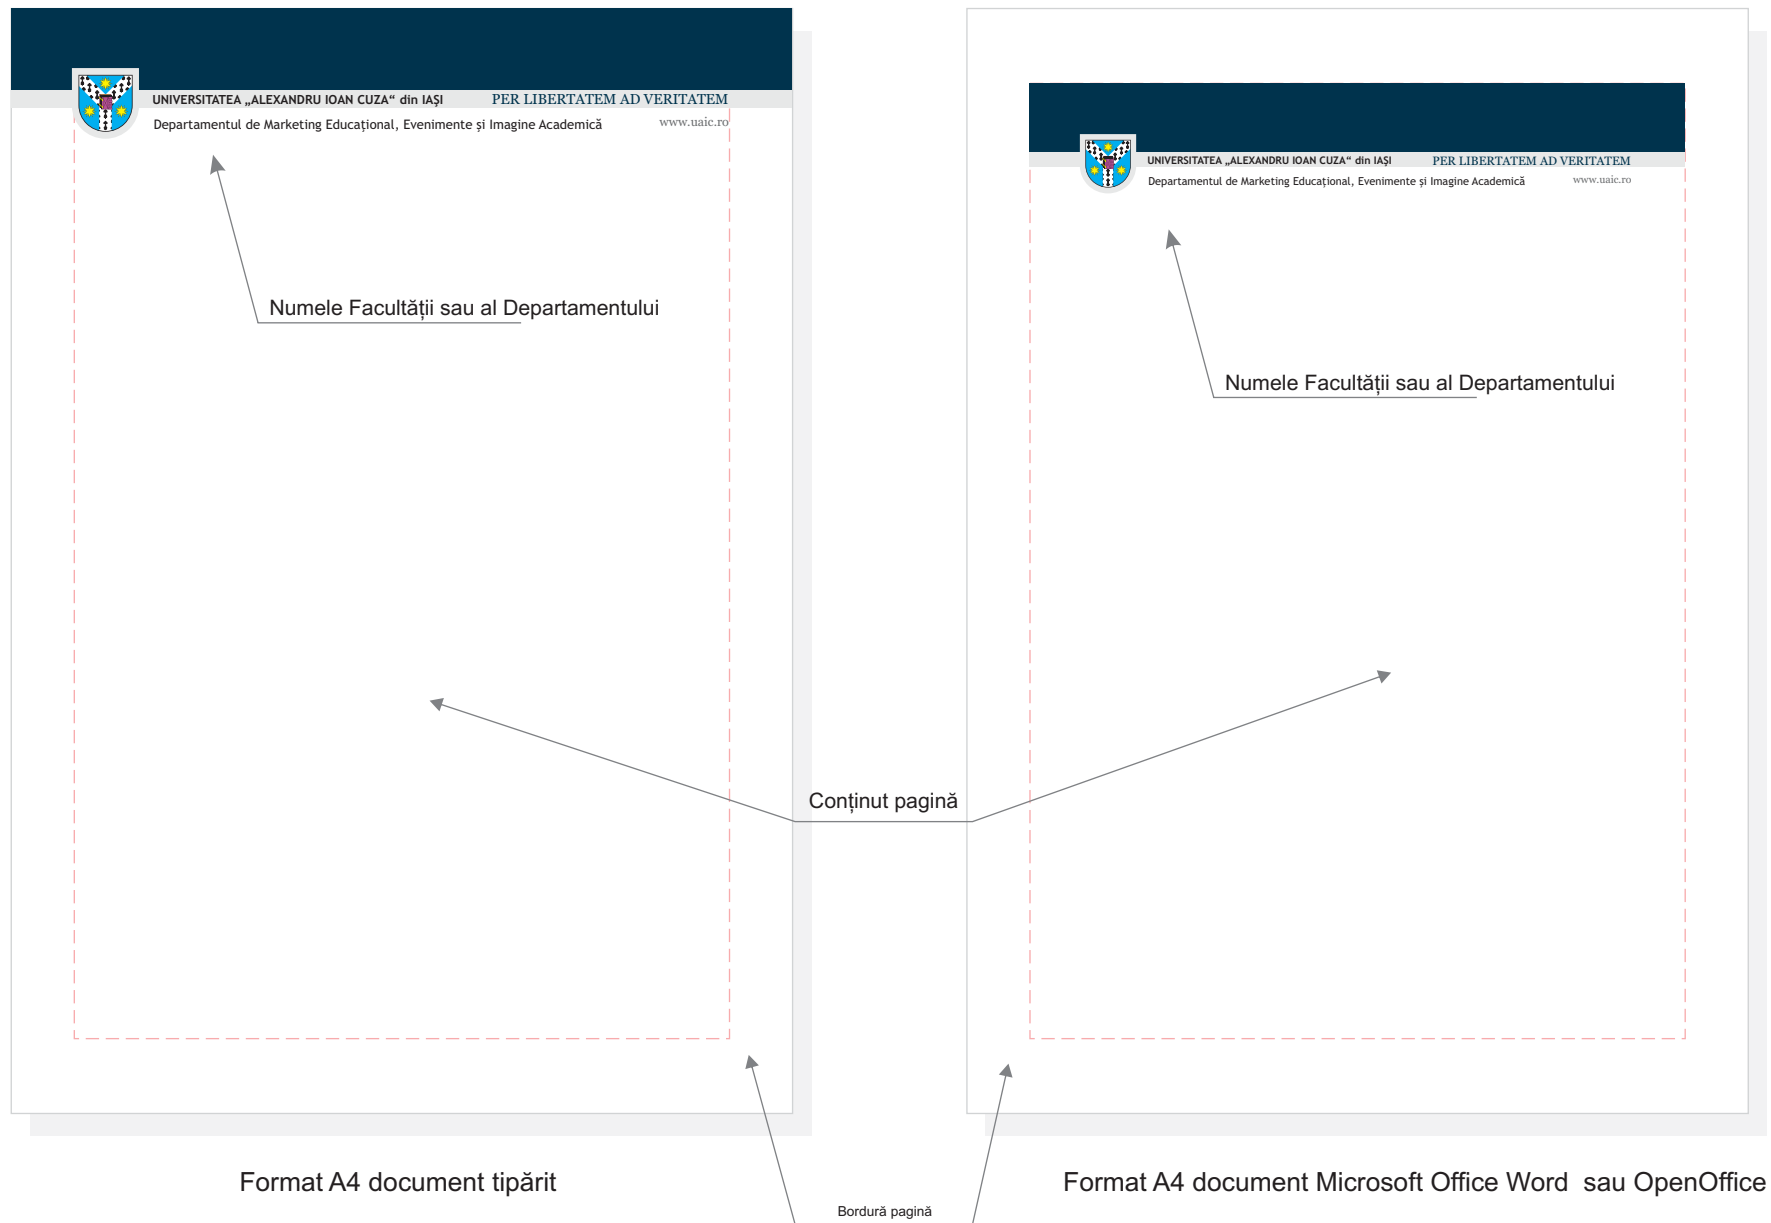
UNIVERSITATEA „ALEXANDRU IOAN CUZA“ din IAȘI PER LIBERTATEM AD VERITATEM
Departamentul de Marketing Educațional, Evenimente și Imagine Academică www.uaic.ro

Numele Facultății sau al Departamentului

UNIVERSITATEA „ALEXANDRU IOAN CUZA“ din IAȘI PER LIBERTATEM AD VERITATEM
Departamentul de Marketing Educațional, Evenimente și Imagine Academică www.uaic.ro

Numele Facultății sau al Departamentului

Conținut pagină

Format A4 document tipărit

Format A4 document Microsoft Office Word sau OpenOffice

Bordură pagină